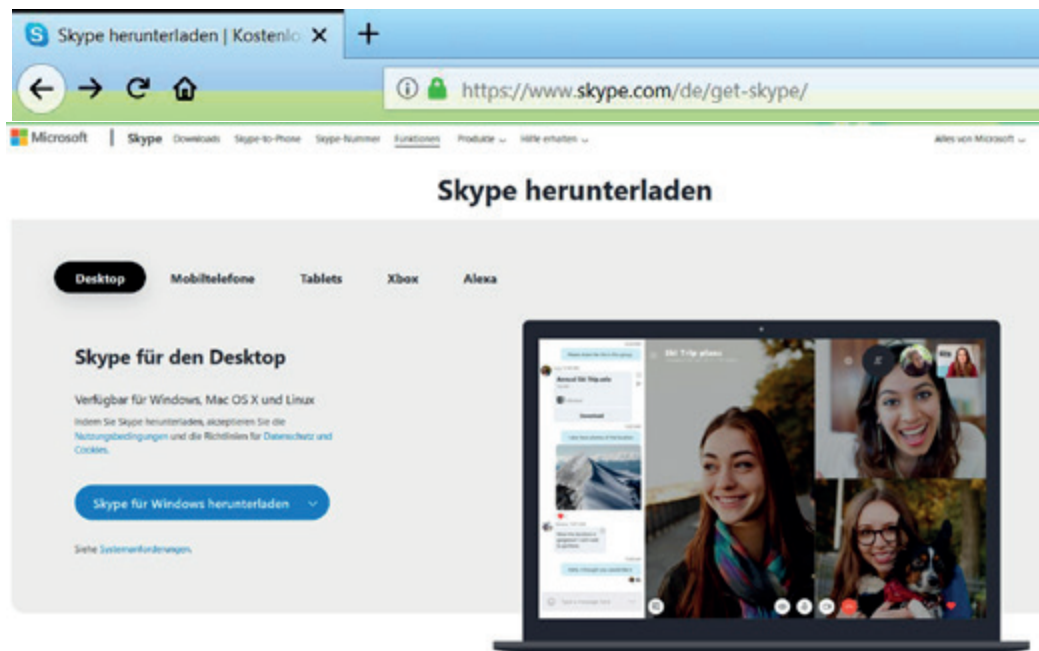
Skype herunterladen | Kostenlo ×

https://www.skype.com/de/get-skype/

Microsoft | Skype Downloads Skype-to-Phone Skype-Nummer Funktionen Produkte Hilfe erhalten

Alles von Microsoft

Skype herunterladen

Desktop Mobiltelefone Tablets Xbox Alexa

Skype für den Desktop

Verfügbar für Windows, Mac OS X und Linux

Indem Sie Skype herunterladen, akzeptieren Sie die Nutzungsbedingungen und die Richtlinien für Datenschutz und Cookies.

Skype für Windows herunterladen

Siehe Systemanforderungen.

Ski Trip plans